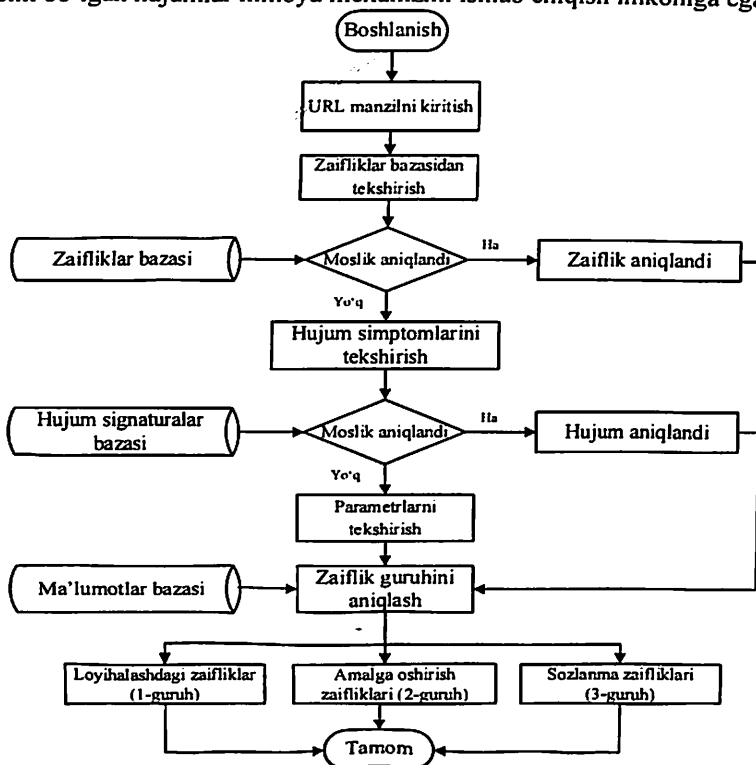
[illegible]

Boshlanish

URL manzilni kiritish

Zaifliklar bazasidan tekshirish

Zaifliklar bazasi

Moslik aniqlandi

Ha

Zaiflik aniqlandi

Yo'q

Hujum simptomlarini tekshirish

Hujum signaturalar bazasi

Moslik aniqlandi

Ha

Hujum aniqlandi

Yo'q

Parametrlarni tekshirish

Ma'lumotlar bazasi

Zaiflik guruhini aniqlash

Loyihalashdagi zaifliklar (1-guruh)

Amalga oshirish zaifliklari (2-guruh)

Sozlanma zaifliklari (3-guruh)

Tamom